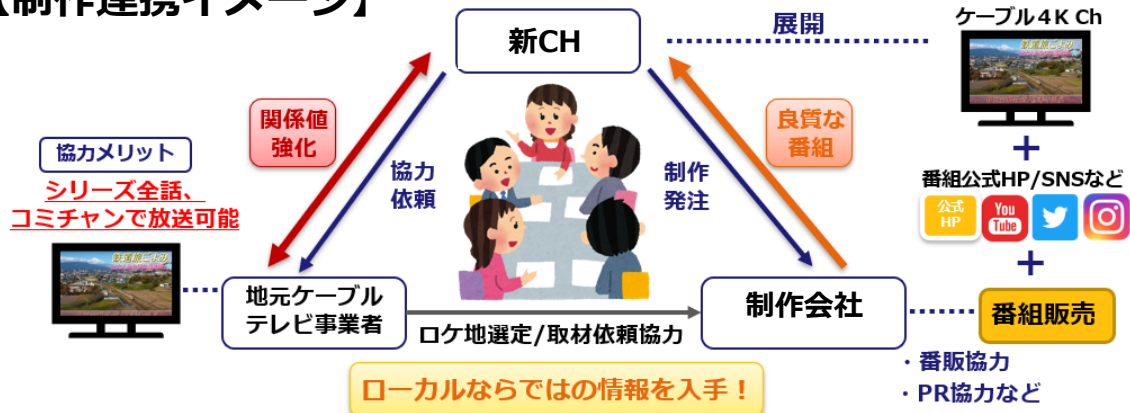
【制作連携イメージ】

新CH

展開

ケーブル４K Ch

関係値強化

協力依頼

制作発注

良質な番組

協力メリット

シリーズ全話、コミチャンで放送可能

＋

番組公式HP/SNSなど

公式HP

YouTube

＋

地元ケーブルテレビ事業者

ロケ地選定/取材依頼協力

制作会社

番組販売

・番販協力
・PR協力など

ローカルならではの情報を入手！